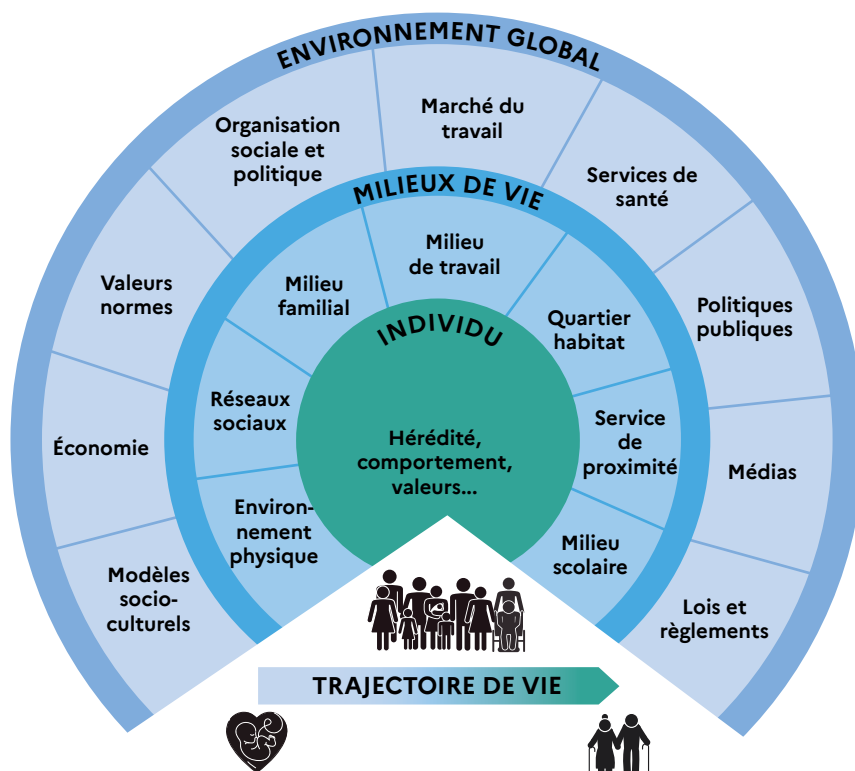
ENVIRONNEMENT GLOBAL

Organisation sociale et politique

Marché du travail

Services de santé

Valeurs normes

Politiques publiques

Économie

Médias

Modèles socio-culturels

Lois et règlements

MILIEUX DE VIE

Milieu familial

Milieu de travail

Quartier habitat

Réseaux sociaux

Service de proximité

Environnement physique

Milieu scolaire

INDIVIDU

Hérédité, comportement, valeurs...

TRAJECTOIRE DE VIE